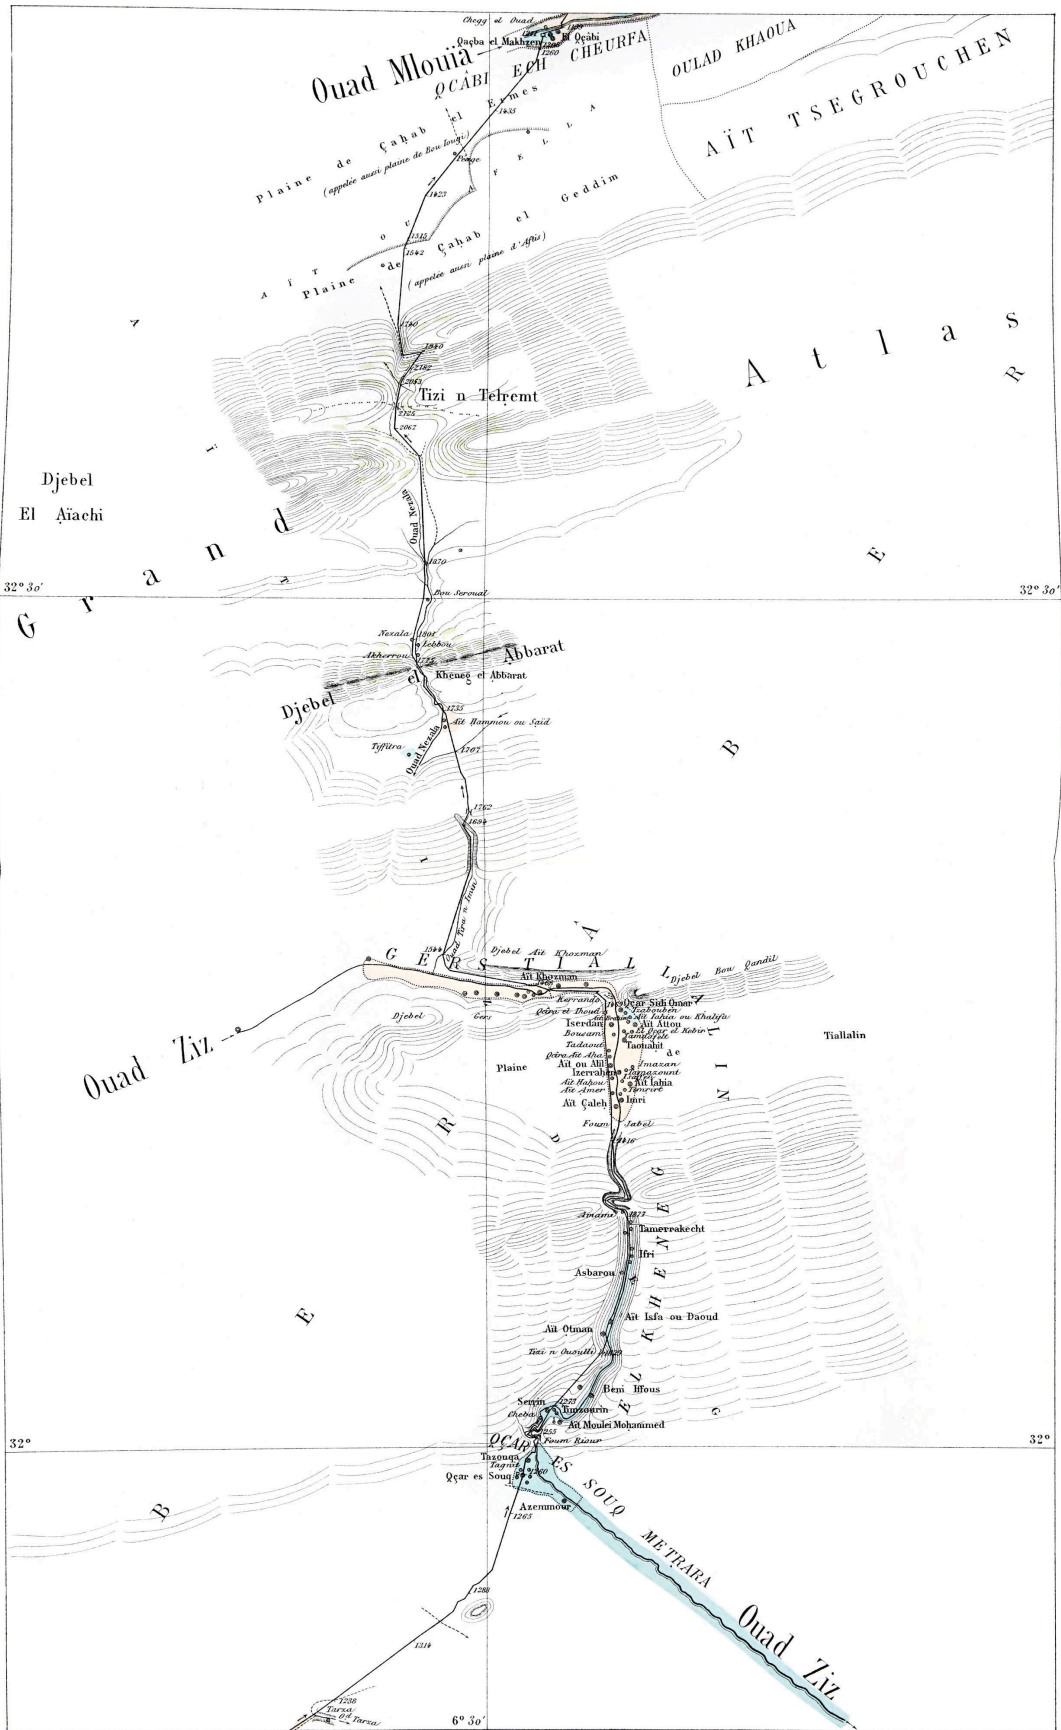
Chegg el Ouad
Qaçba el Makhzen
El Qçâbi
1260
Ouad Mlouïa
QÇÂBI ECH CHEURFA
OULAD KHAOUA
AÏT TSEGROUCHEN
Plaine de Çahab el Ermes
(appelée aussi plaine de Bou Iougi)
1435
A F E L L A
Plaine de Çahab el Geddim
(appelée aussi plaine d'Aftis)
1423
1315
1542
A Ï T O
A
1790
1880
2182
2083
2125
2067
Tizi n Telremt
Grand Atlas
Djebel
El Aïachi
Ouad Nezala
1870
32° 30'
32° 30'
Bou Serouat
Nezala
1801
Lebbou
Akherrou
1722
Djebel el Abbarat
Khenegel Abbarat
1735
Aït Hammou ou Saïd
Tiffitra
Ouad Nezala
1707
1762
1694
Ouad Tizi n Imin
1544
Djebel Aït Khozman
GERS TIALLALIN
Djebel Bou Qandil
Aït Khozman
Kerrando
Qçar Sidi Omar
Qçiro el Ihoud
Izabouben
Aït Iahia ou Khalifa
Aït Atton
Iserdan
Bousam
Et Qçar el Kebir
Tamdafelt
Tadaout
Taouahit
Qçira Aït Aha
Tiallalin
Ouad Ziz
Djebel Gers
Plaine de
Aït ou Ali
Izerrahen
Imazan
Tamazount
Aït Hahou
Aït Amer
Aït Iahia
Tamrirt
Aït Çaleh
Imri
Foum Jabel
1616
Amane
1577
Tamerrakecht
Ifri
Asbarou
KHENEG EL
Aït Otman
Aït Isfa ou Daoud
Tizi n Ousulli
Beni Iffous
Senjin
Tiozourin
Cheba
1223
Aït Moulei Mohammed
32°
1255
Foum Rioun
32°
QÇAR ES SOUQ
Tazouqa
Taqnit
Qçar es Souq
1260
Azemmour
1265
METRARA
Ouad Ziz
1288
1314
1238
Tarza
Ouad Tarza
6° 30'
B
E
R
B
E
R
B
E
R